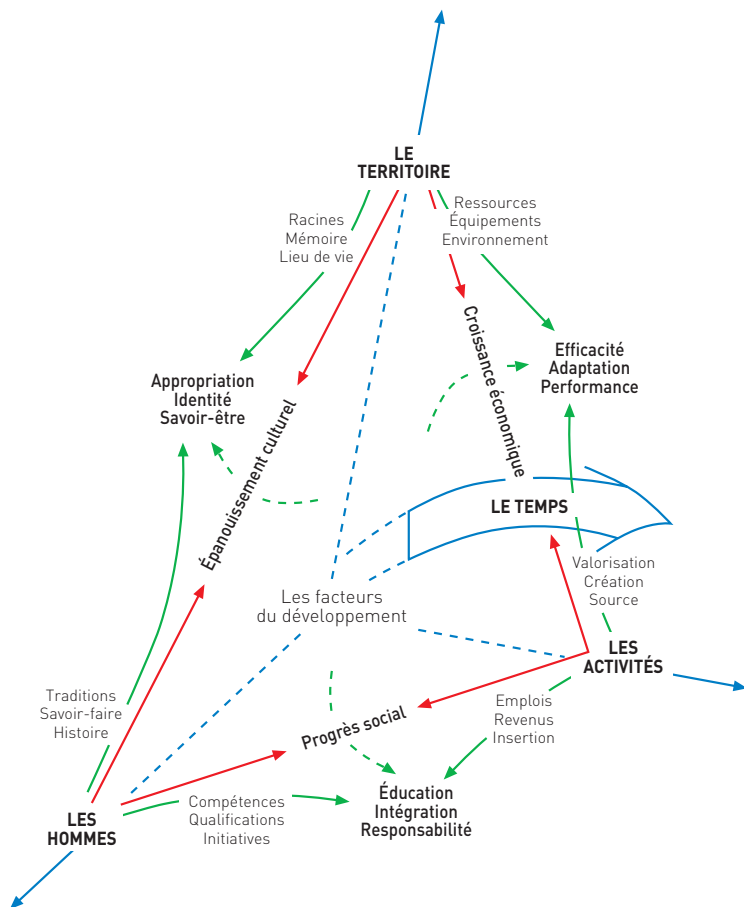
LE TERRITOIRE

Racines
Mémoire
Lieu de vie

Ressources
Équipements
Environnement

Appropriation
Identité
Savoir-être

Épanouissement culturel

Croissance économique

Efficacité
Adaptation
Performance

LE TEMPS

Valorisation
Création
Source

Les facteurs
du développement

LES ACTIVITÉS

Traditions
Savoir-faire
Histoire

Progrès social

Emplois
Revenus
Insertion

LES HOMMES

Compétences
Qualifications
Initiatives

Éducation
Intégration
Responsabilité